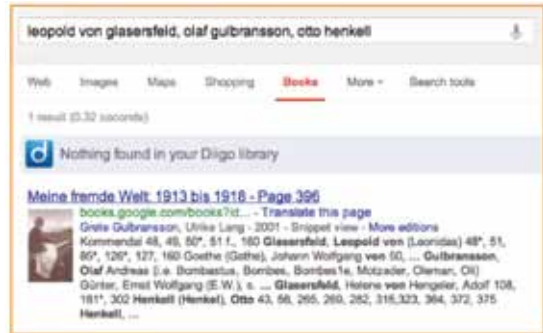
leopold von glasersfeld, olaf gulbransson, otto henkell

Web Images Maps Shopping Books More ▾ Search tools

1 result (0.32 seconds)

Nothing found in your Diigo library

Meine fremde Welt: 1913 bis 1918 - Page 396

books.google.com/books?id... - Translate this page

Grete Gulbransson, Ulrike Lang - 2001 - Snippet view - More editions

Kommendal 48, 49, 50*, 51 f., 160 Glasersfeld, Leopold von (Leonidas) 48*, 51, 80*, 126*, 127, 160 Goethe (Gothe), Johann Wolfgang von 50, ... Gulbransson, Olaf Andreas (i.e. Bombastus, Bombes, Bombes1e, Motzader, Oleman, Oli) Günter, Ernst Wolfgang (E.W.) s. ... Glasersfeld, Helene von Hengeler, Adolf 108, 181*, 302 Henkell (Henkel), Otto 43, 58, 265, 269, 282, 316,323, 364, 372, 375 Henkell, ...